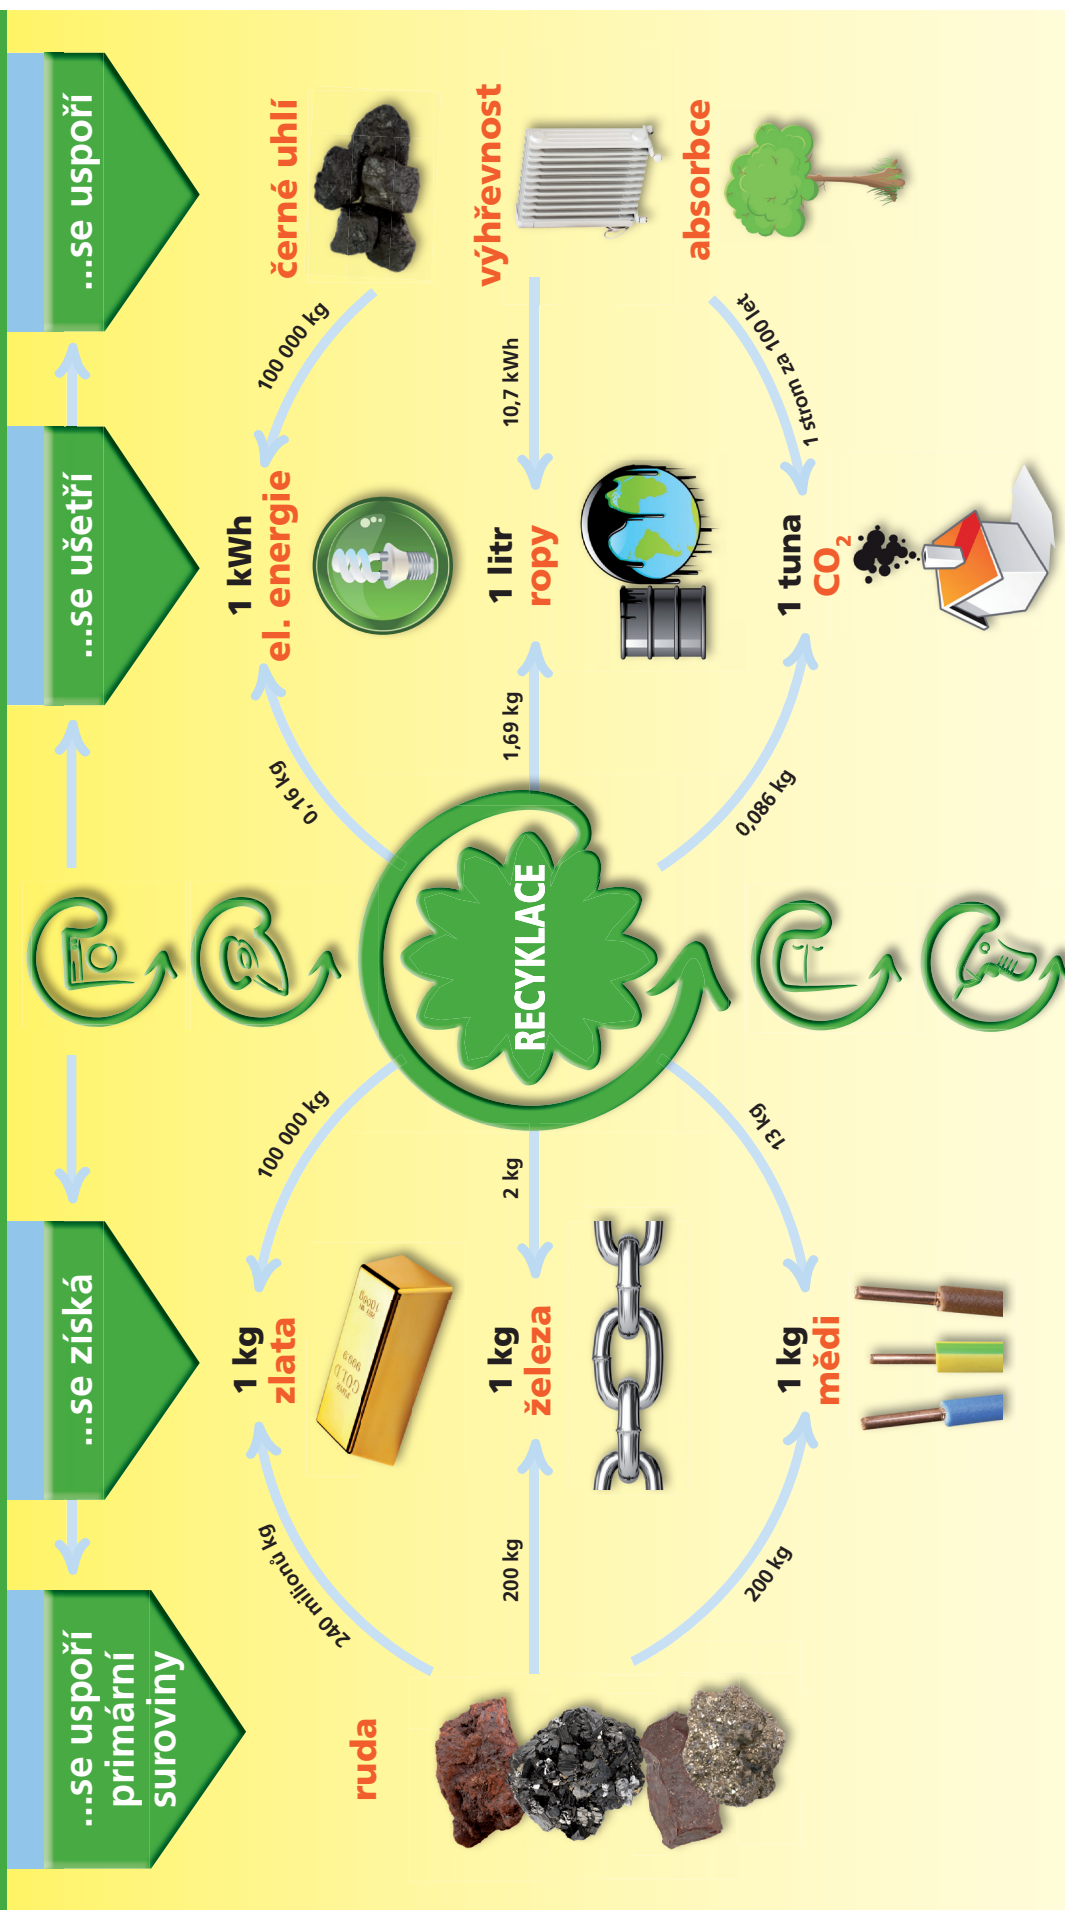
...se uspoří primární suroviny

...se získá

...se ušetří

...se uspoří

ruda

240 milionů kg

200 kg

200 kg

1 kg zlata

1 kg železa

1 kg mědi

100 000 kg

2 kg

13 kg

RECYKLACE

0,16 kg

1,69 kg

0,086 kg

1 kWh el. energie

1 litr ropy

1 tuna $CO_2$

100 000 kg

10,7 kWh

1 strom za 100 let

černé uhlí

výhřevnost

absorbce